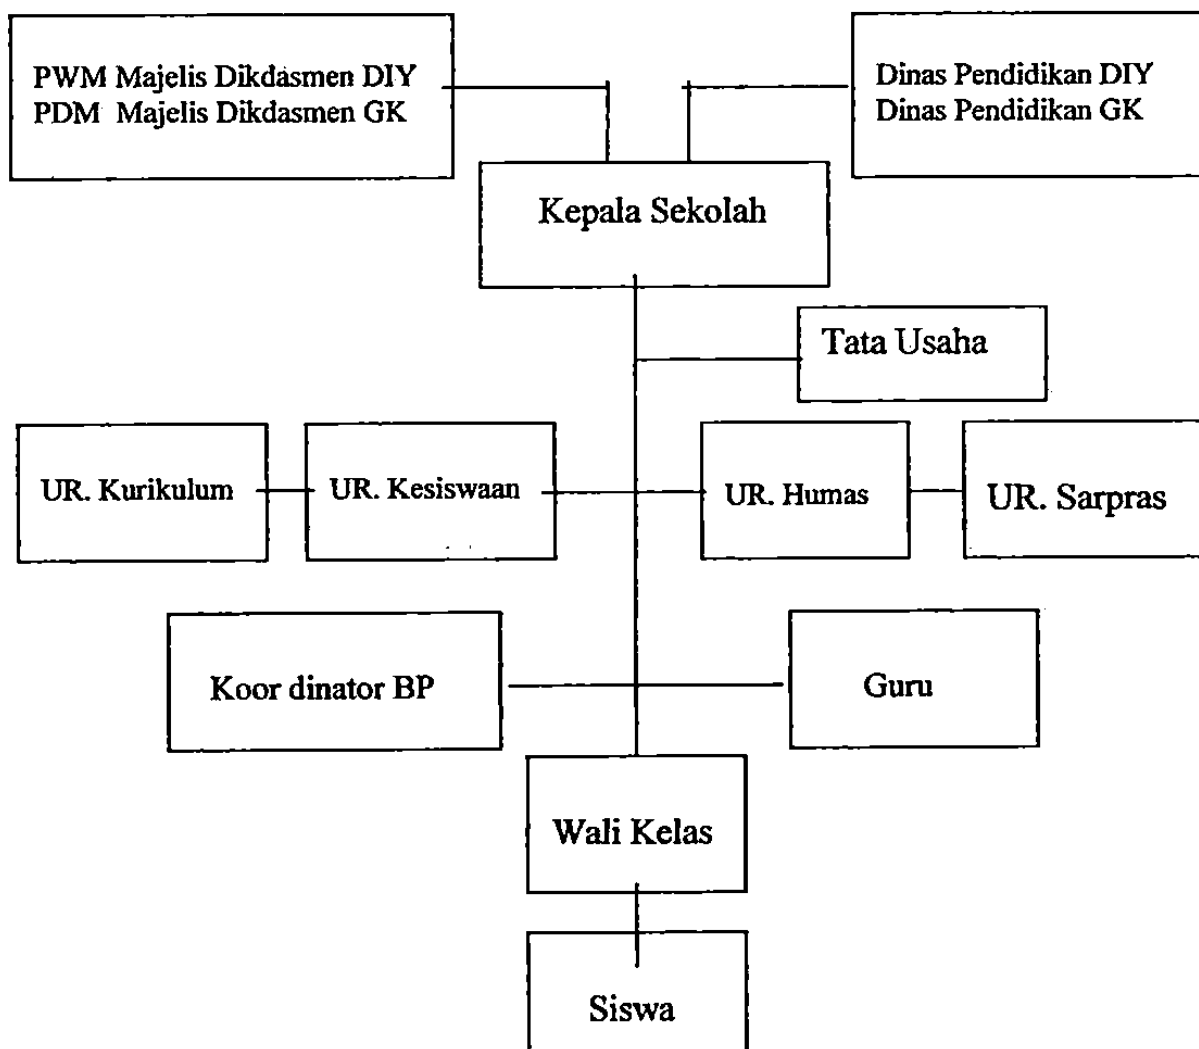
PWM Majelis Dikdasmen DIY
PDM Majelis Dikdasmen GK

Dinas Pendidikan DIY
Dinas Pendidikan GK

Kepala Sekolah

Tata Usaha

UR. Kurikulum

UR. Kesiswaan

UR. Humas

UR. Sarpras

Koor dinator BP

Guru

Wali Kelas

Siswa